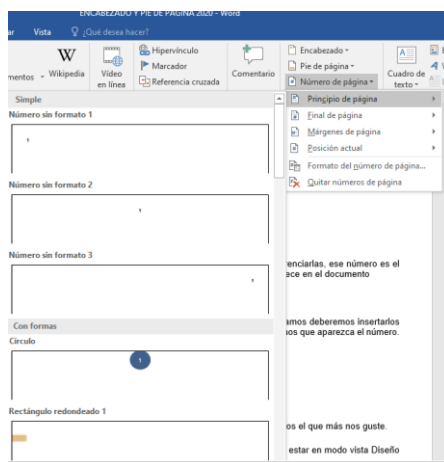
ENCABEZADO Y PIE DE PÁGINA 2020 - Word

ar Vista ¿Qué desea hacer?

mentos Wikipedia Vídeo en línea Hipervínculo Marcador Referencia cruzada Comentario Encabezado Pie de página Número de página Cuadro de texto

Simple

Número sin formato 1

Número sin formato 2

Número sin formato 3

Con formas

Círculo

1

Rectángulo redondeado 1

Principio de página
Final de página
Márgenes de página
Posición actual
Formato del número de página...
Quitar números de página

renciarlas, ese número es el
ce en el documento

amos deberemos insertarlos
os que aparezca el número.

os el que más nos guste.

estar en modo vista Diseño